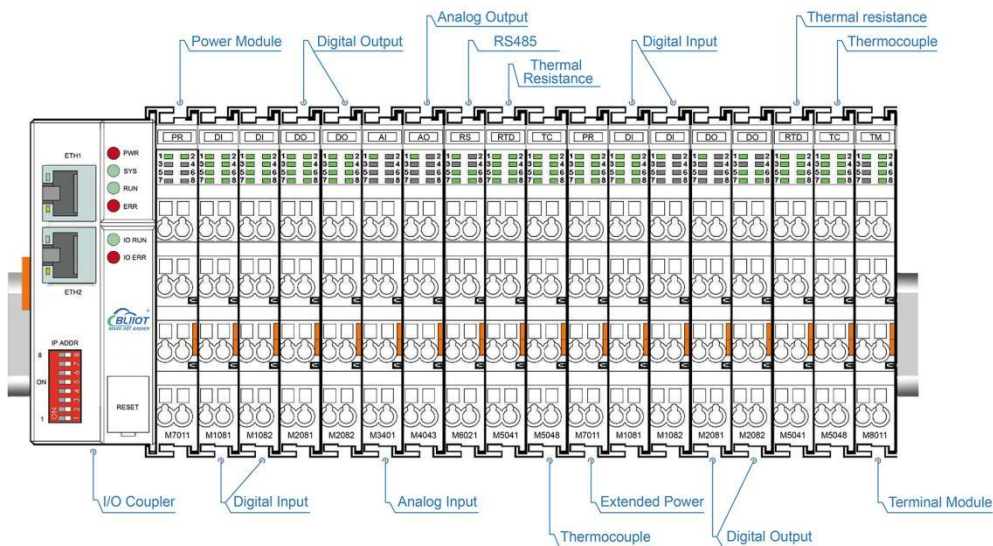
Power Module
Digital Output
Analog Output
RS485
Thermal Resistance
Digital Input
Thermal resistance
Thermocouple

PR DI DI DO DO AI AO RS RTD TC PR DI DI DO DO RTD TC TM

ETH1
PWR
SYS
RUN
ERR
IO RUN
IO ERR
ETH2
BLIIOT
IP ADDR
8
ON
1
RESET

M7011 M1081 M1082 M2081 M2082 M3401 M4043 M8021 M5041 M5048 M7011 M1081 M1082 M2081 M2082 M5041 M5048 M8011

I/O Coupler
Digital Input
Analog Input
Thermocouple
Extended Power
Digital Output
Terminal Module